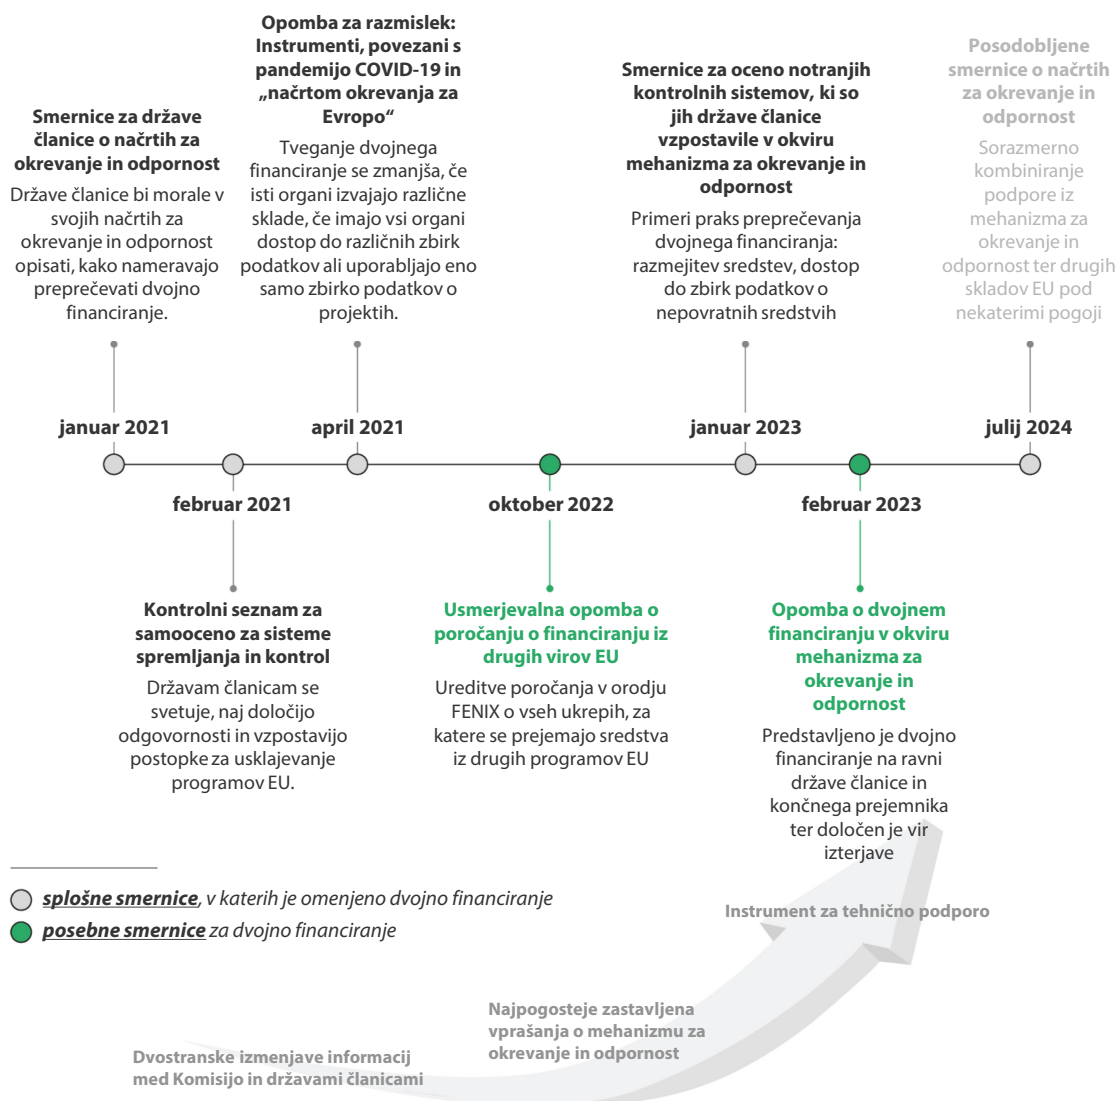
**Smernice za države članice o načrtih za okrevanje in odpornost**
Države članice bi morale v svojih načrtih za okrevanje in odpornost opisati, kako nameravajo preprečevati dvojno financiranje.

**Opomba za razmislek: Instrumenti, povezani s pandemijo COVID-19 in „načrtom okrevanja za Evropo“**
Tveganje dvojnega financiranje se zmanjša, če isti organi izvajajo različne sklade, če imajo vsi organi dostop do različnih zbirk podatkov ali uporabljajo eno samo zbirko podatkov o projektih.

**Smernice za oceno notranjih kontrolnih sistemov, ki so jih države članice vzpostavile v okviru mehanizma za okrevanje in odpornost**
Primeri praks preprečevanja dvojnega financiranja: razmejitev sredstev, dostop do zbirk podatkov o nepovratnih sredstvih

**Posodobljene smernice o načrtih za okrevanje in odpornost**
Sorazmerno kombiniranje podpore iz mehanizma za okrevanje in odpornost ter drugih skladov EU pod nekaterimi pogoji

januar 2021
april 2021
januar 2023
julij 2024
februar 2021
oktober 2022
februar 2023

**Kontrolni seznam za samooceno za sisteme spremljanja in kontrol**
Državam članicam se svetuje, naj določijo odgovornosti in vzpostavijo postopke za usklajevanje programov EU.

**Usmerjevalna opomba o poročanju o financiranju iz drugih virov EU**
Ureditve poročanja v orodju FENIX o vseh ukrepih, za katere se prejemajo sredstva iz drugih programov EU

**Opomba o dvojnem financiranju v okviru mehanizma za okrevanje in odpornost**
Predstavljeno je dvojno financiranje na ravni države članice in končnega prejemnika ter določen je vir izterjave

*splošne smernice*, v katerih je omenjeno dvojno financiranje
*posebne smernice* za dvojno financiranje

Instrument za tehnično podporo

Najpogosteje zastavljena vprašanja o mehanizmu za okrevanje in odpornost

Dvostranske izmenjave informacij med Komisijo in državami članicami